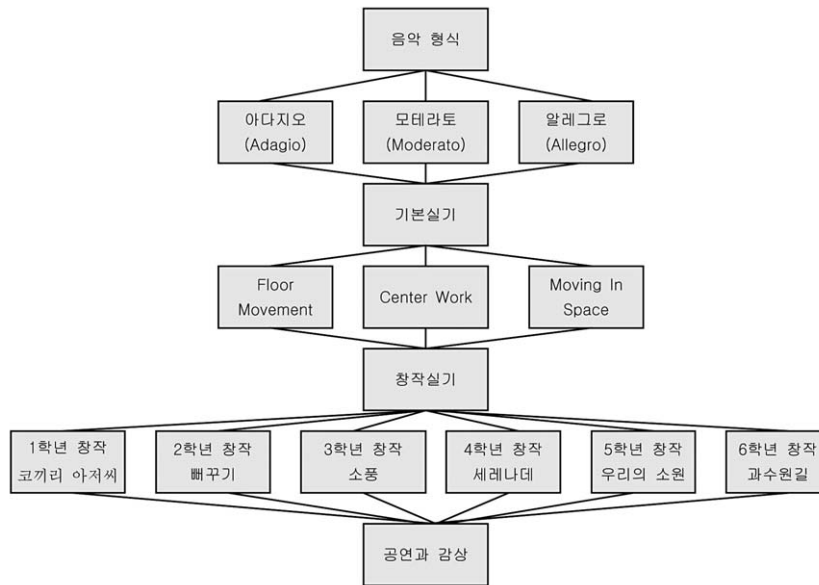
음악 형식

아다지오 (Adagio)

모테라토 (Moderato)

알레그로 (Allegro)

기본실기

Floor Movement

Center Work

Moving In Space

창작실기

1학년 창작 코끼리 아저씨

2학년 창작 빼꾸기

3학년 창작 소풍

4학년 창작 세레나데

5학년 창작 우리의 소원

6학년 창작 과수원길

공연과 감상